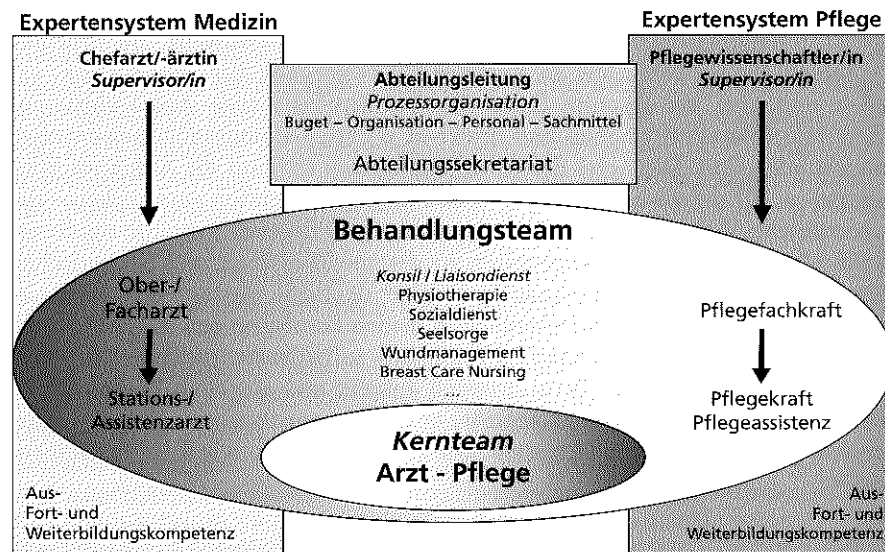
Expertensystem Medizin

Expertensystem Pflege

Chefarzt/-ärztin
*Supervisor/in*

Abteilungsleitung
*Prozessorganisation*
Buget – Organisation – Personal – Sachmittel

Abteilungssekretariat

Pflegewissenschaftler/in
*Supervisor/in*

Behandlungsteam

Ober-/
Facharzt

Stations-/
Assistenzarzt

*Konsil / Liaisondienst*
Physiotherapie
Sozialdienst
Seelsorge
Wundmanagement
Breast Care Nursing
...

Pflegefachkraft

Pflegekraft
Pflegeassistenz

*Kernteam*
Arzt - Pflege

Aus-
Fort- und
Weiterbildungskompetenz

Aus-
Fort- und
Weiterbildungskompetenz